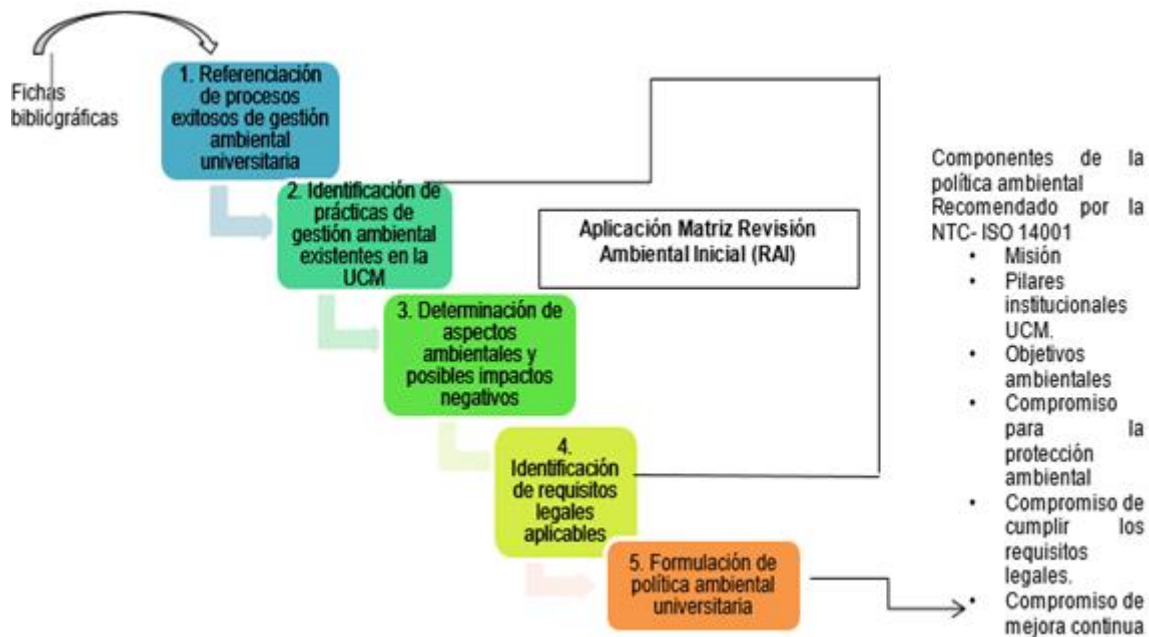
Fichas bibliográficas

1. Referenciación de procesos exitosos de gestión ambiental universitaria

2. Identificación de prácticas de gestión ambiental existentes en la UCM

Aplicación Matriz Revisión Ambiental Inicial (RAI)

3. Determinación de aspectos ambientales y posibles impactos negativos

4. Identificación de requisitos legales aplicables

5. Formulación de política ambiental universitaria

Componentes de la política ambiental Recomendado por la NTC- ISO 14001
- Misión
- Pilares institucionales UCM.
- Objetivos ambientales
- Compromiso para la protección ambiental
- Compromiso de cumplir los requisitos legales.
- Compromiso de mejora continua